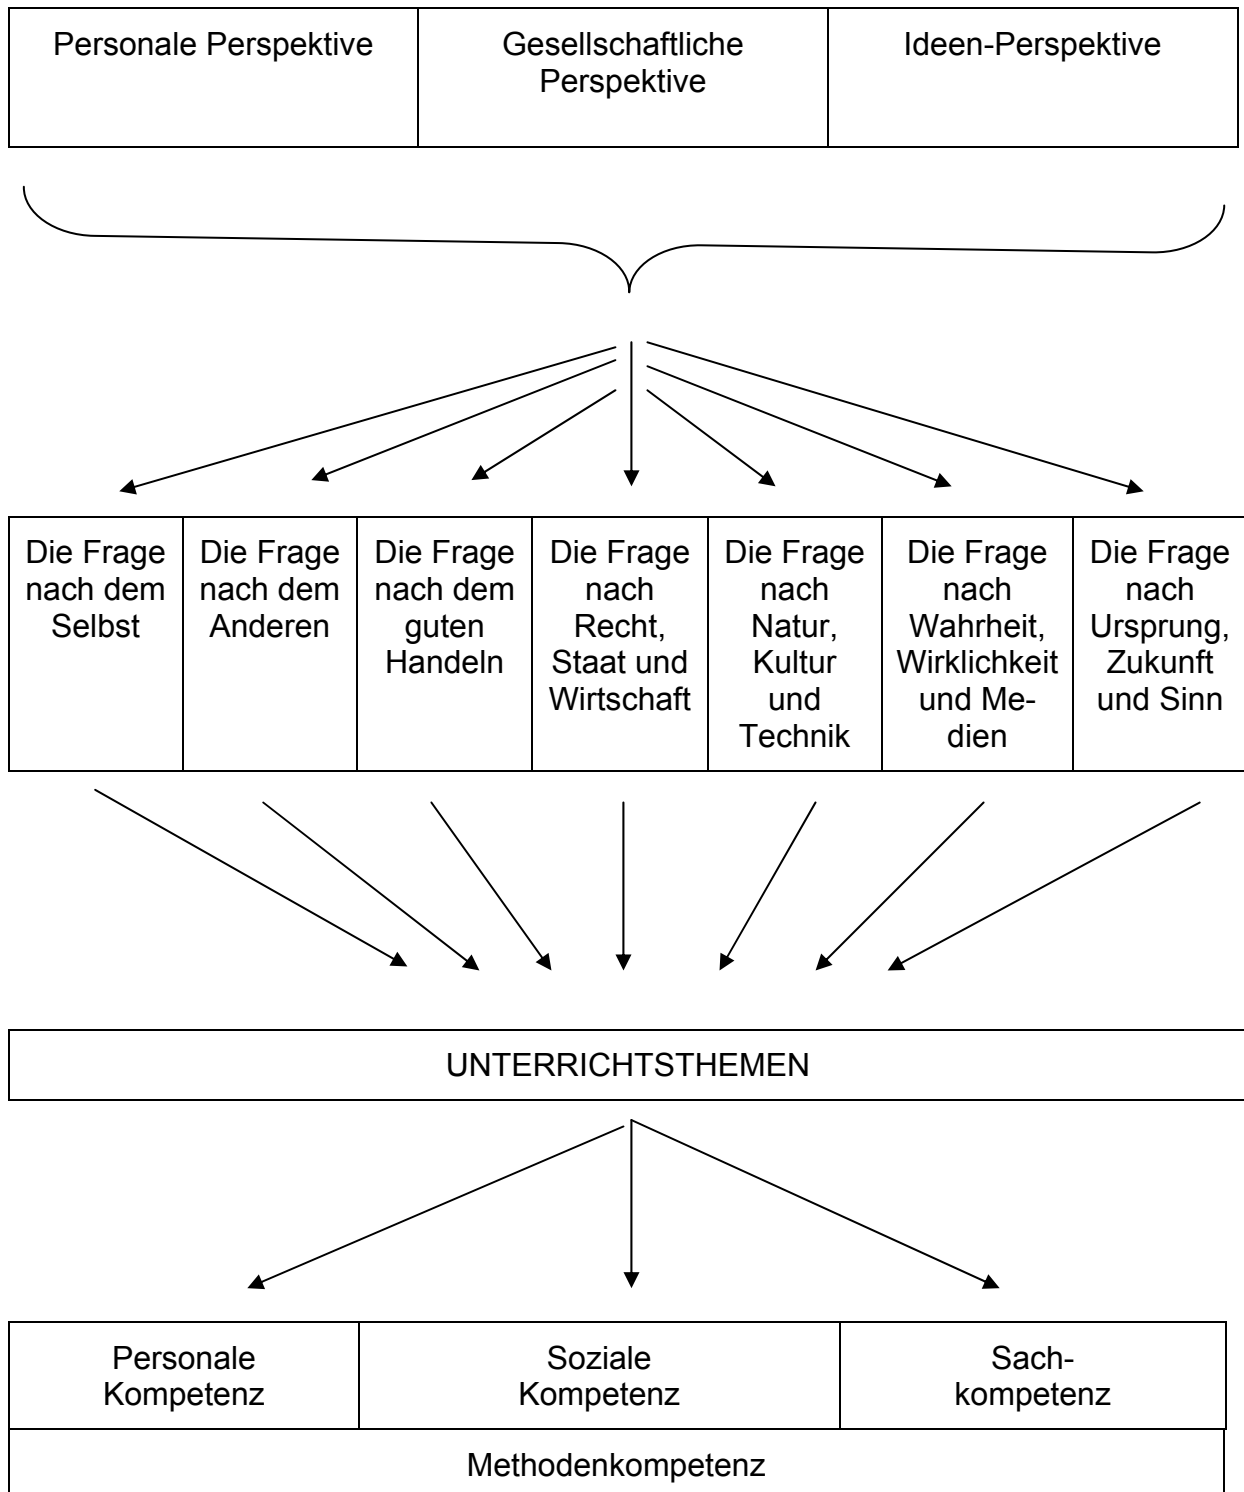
| Personale Perspektive | Gesellschaftliche Perspektive | Ideen-Perspektive |
|---|---|---|

| Die Frage nach dem Selbst | Die Frage nach dem Anderen | Die Frage nach dem guten Handeln | Die Frage nach Recht, Staat und Wirtschaft | Die Frage nach Natur, Kultur und Technik | Die Frage nach Wahrheit, Wirklichkeit und Medien | Die Frage nach Ursprung, Zukunft und Sinn |
|---|---|---|---|---|---|---|

UNTERRICHTSTHEMEN

| Personale Kompetenz | Soziale Kompetenz | Sachkompetenz |
|---|---|---|

Methodenkompetenz